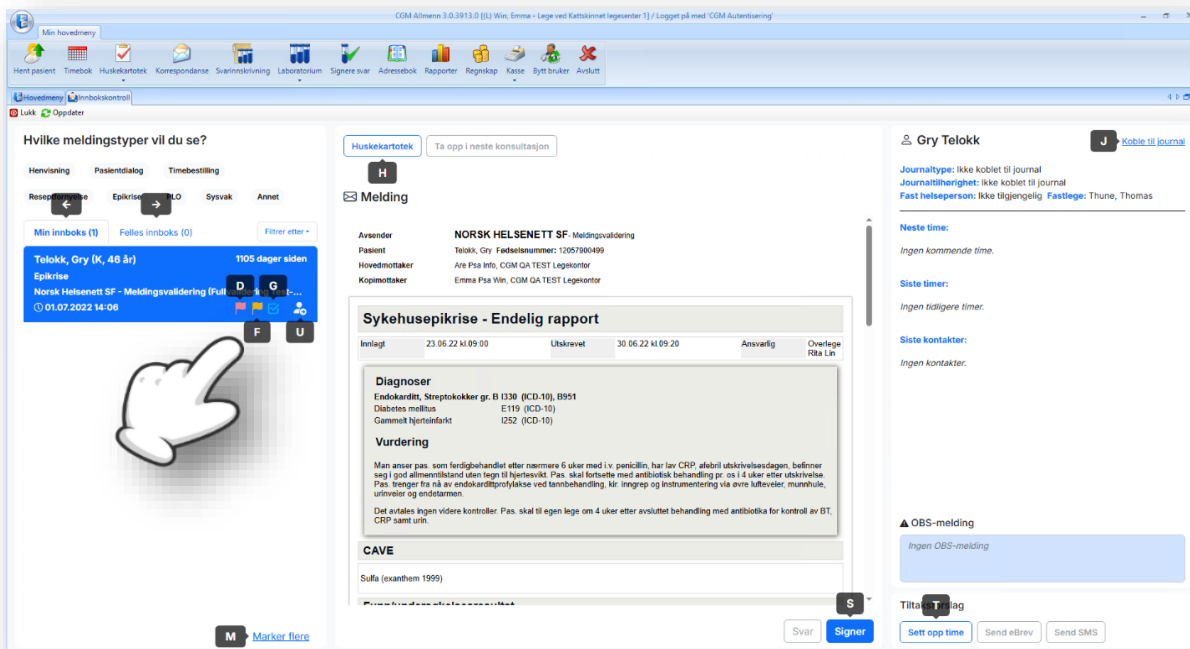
CGM Allmenn 3.0.3913.0 [(L) Win, Emma - Lege ved Kattskinnet legesenter 1] / Logget på med 'CGM Autentisering'

Min hovedmeny

Hent pasient Timebok Huskekartotek Korrespondanse Svarinnskrivning Laboratorium Signere svar Adressebok Rapporter Regnskap Kasse Bytt bruker Avslutt

Hovedmeny Innbokskontroll

Lukk Oppdater

Hvilke meldingstyper vil du se?

Henvisning Pasientdialog Timebestilling

Resept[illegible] Epikrise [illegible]LO Sysvak Annet

Min innboks (1) Felles innboks (0) Filtrer etter

Telokk, Gry (K, 46 år) 1105 dager siden

Epikrise

Norsk Helsenett SF - Meldingsvalidering (Full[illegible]

01.07.2022 14:06

D G F U

M Marker flere

Huskekartotek Ta opp i neste konsultasjon

H

Melding

| Avsender | NORSK HELSENETT SF - Meldingsvalidering |
|---|---|
| Pasient | Telokk, Gry Fødselsnummer: 12057900499 |
| Hovedmottaker | Are Psa Info, CGM QA TEST Legekontor |
| Kopimottaker | Emma Psa Win, CGM QA TEST Legekontor |

Sykehusepikrise - Endelig rapport

| Innlagt | 23.06.22 kl.09:00 | Utskrevet | 30.06.22 kl.09:20 | Ansvarlig | Overlege Rita Lin |
|---|---|---|---|---|---|

Diagnoser

Endokarditt, Streptokokker gr. B I330 (ICD-10), B951
Diabetes mellitus E119 (ICD-10)
Gammelt hjerteinfarkt I252 (ICD-10)

Vurdering

Man anser pas. som ferdigbehandlet etter nærmere 6 uker med i.v. penicillin, har lav CRP, afebril utskrivelsesdagen, befinner seg i god allmenntilstand uten tegn til hjertesvikt. Pas. skal fortsette med antibiotisk behandling pr. os i 4 uker etter utskrivelse. Pas. trenger fra nå av endokarditt­profylakse ved tannbehandling, kir. inngrep og instrumentering via øvre luftveier, munnhule, urinveier og endetarmen.

Det avtales ingen videre kontroller. Pas. skal til egen lege om 4 uker etter avsluttet behandling med antibiotika for kontroll av BT, CRP samt urin.

CAVE

Sulfa (exanthem 1999)

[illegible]

S

Svar Signer

Gry Telokk J Koble til journal

Journaltype: Ikke koblet til journal
Journaltilhørighet: Ikke koblet til journal
Fast helseperson: Ikke tilgjengelig Fastlege: Thune, Thomas

Neste time:
Ingen kommende time.

Siste timer:
Ingen tidligere timer.

Siste kontakter:
Ingen kontakter.

OBS-melding
Ingen OBS-melding

Tiltaks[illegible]slag

Sett opp time Send eBrev Send SMS